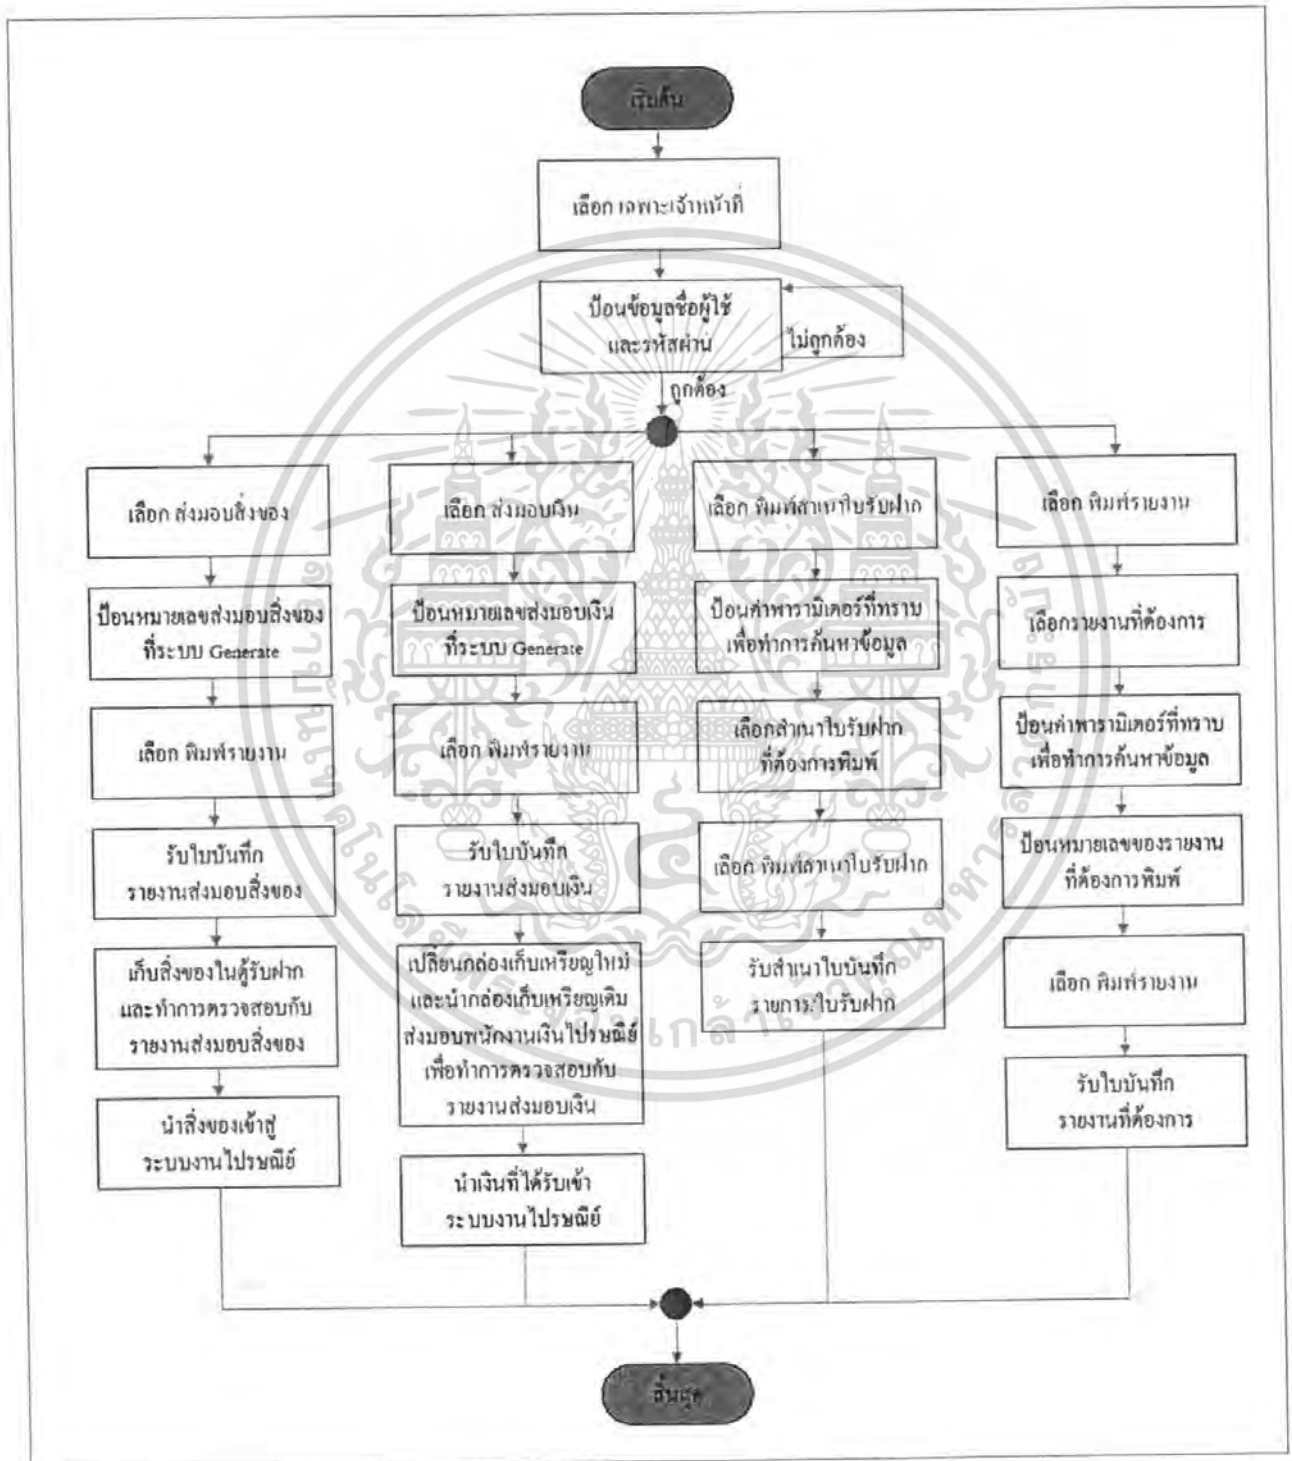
เริ่มต้น

เลือก เฉพาะเจ้าหน้าที่

ป้อนข้อมูลชื่อผู้ใช้ และรหัสผ่าน

ไม่ถูกต้อง

ถูกต้อง

เลือก ส่งมอบสิ่งของ

ป้อนหมายเลขส่งมอบสิ่งของที่ระบบ Generate

เลือก พิมพ์รายงาน

รับใบบันทึก รายงานส่งมอบสิ่งของ

เก็บสิ่งของในตู้รับฝาก และทำการตรวจสอบกับ รายงานส่งมอบสิ่งของ

นำสิ่งของเข้าสู่ ระบบงานไปรษณีย์

เลือก ส่งมอบเงิน

ป้อนหมายเลขส่งมอบเงิน ที่ระบบ Generate

เลือก พิมพ์รายงาน

รับใบบันทึก รายงานส่งมอบเงิน

เปลี่ยนกล่องเก็บเหรียญใหม่ และนำกล่องเก็บเหรียญเดิม ส่งมอบพนักงานเงินไปรษณีย์ เพื่อทำการตรวจสอบกับ รายงานส่งมอบเงิน

นำเงินที่ได้รับเข้า ระบบงานไปรษณีย์

เลือก พิมพ์สำเนาใบรับฝาก

ป้อนค่าพารามิเตอร์ที่ทราบ เพื่อทำการค้นหาข้อมูล

เลือกสำเนาใบรับฝาก ที่ต้องการพิมพ์

เลือก พิมพ์สำเนาใบรับฝาก

รับสำเนาใบบันทึก รายการใบรับฝาก

เลือก พิมพ์รายงาน

เลือกรายงานที่ต้องการ

ป้อนค่าพารามิเตอร์ที่ทราบ เพื่อทำการค้นหาข้อมูล

ป้อนหมายเลขของรายงาน ที่ต้องการพิมพ์

เลือก พิมพ์รายงาน

รับใบบันทึก รายงานที่ต้องการ

สิ้นสุด